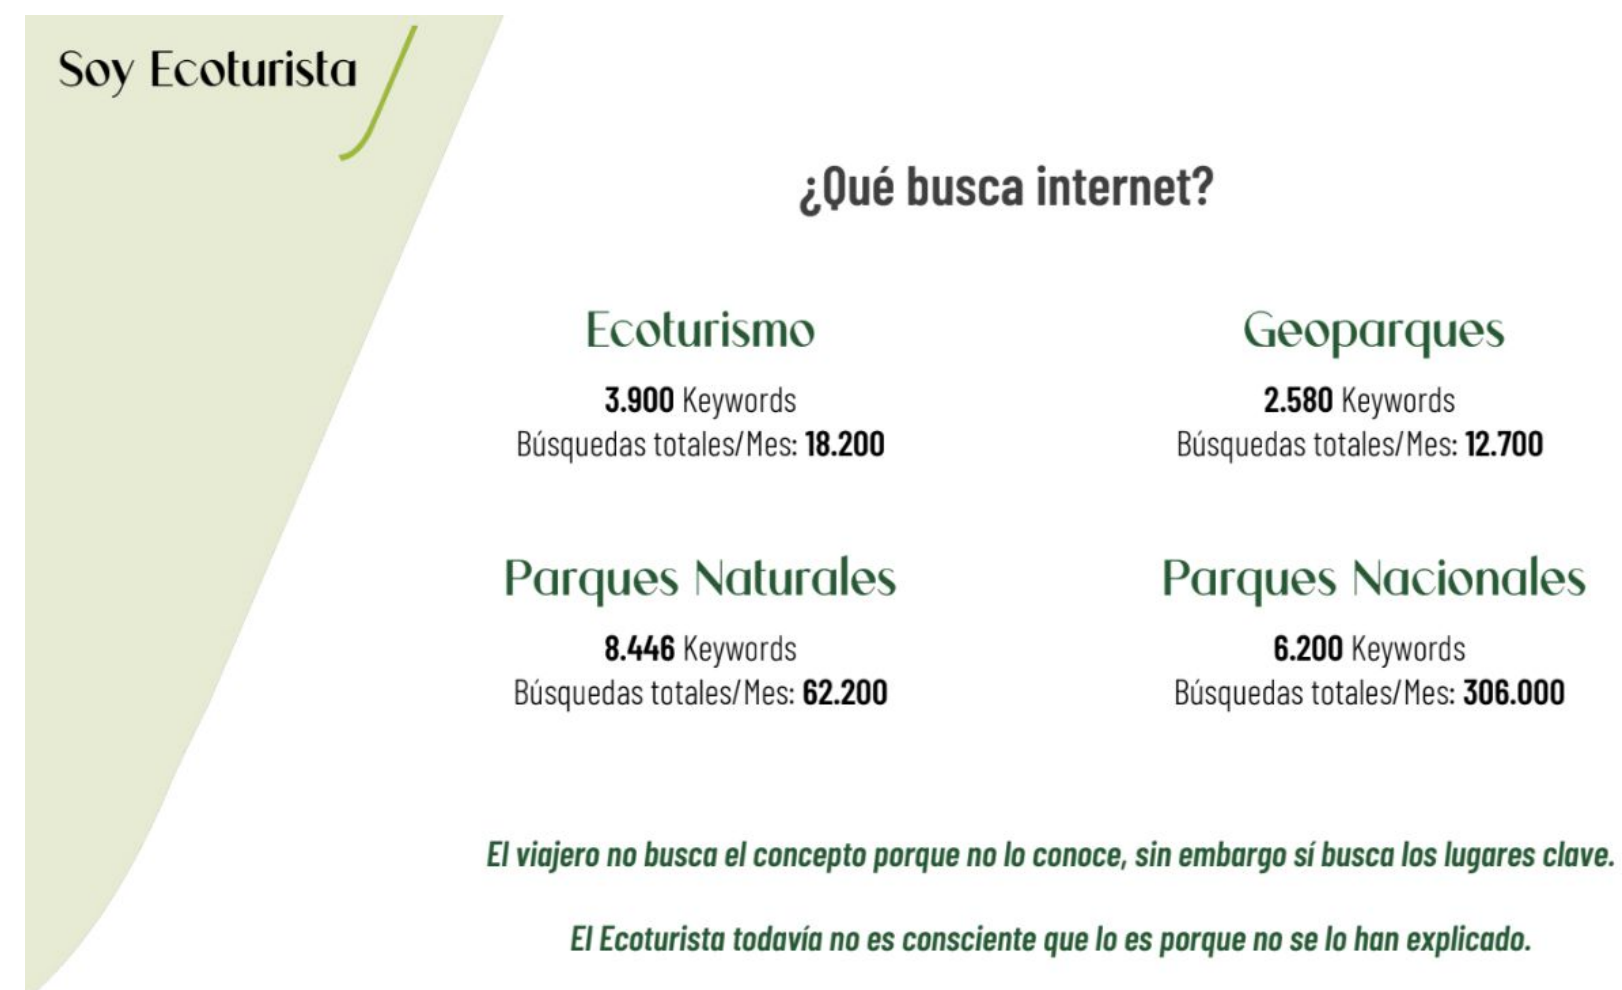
Soy Ecoturista

¿Qué busca internet?

Ecoturismo

3.900 Keywords
Búsquedas totales/Mes: 18.200

Geoparques

2.580 Keywords
Búsquedas totales/Mes: 12.700

Parques Naturales

8.446 Keywords
Búsquedas totales/Mes: 62.200

Parques Nacionales

6.200 Keywords
Búsquedas totales/Mes: 306.000

El viajero no busca el concepto porque no lo conoce, sin embargo sí busca los lugares clave.

El Ecoturista todavía no es consciente que lo es porque no se lo han explicado.